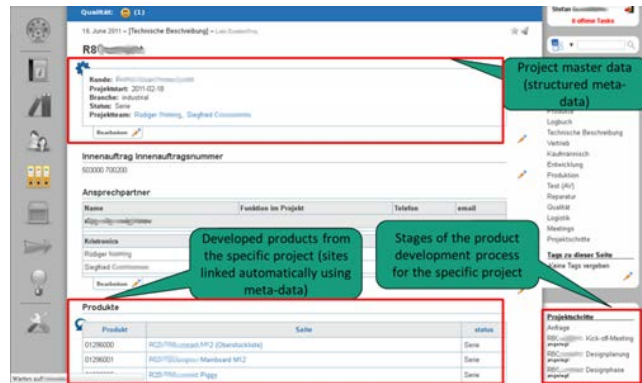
Qualität: (1)

Stefan
0 offene Tasks

18. June 2011 – [Technische Beschreibung] – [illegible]

R8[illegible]

Kunde: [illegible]
Projektstart: 2011-02-18
Branche: industrial
Status: Serie
Projektteam: Rüdiger Nolting, Siegfried Commonnins

Bearbeiten

Project master data (structured meta-data)

Produkte
Logbuch
Technische Beschreibung
Vertrieb
Kaufmännisch
Entwicklung
Produktion
Test (AV)
Reparatur
Qualität
Logistik
Meetings
Projektschritte

Tags zu dieser Seite
Keine Tags vergeben

Innenauftrag Innenauftragsnummer
503000 700200

Ansprechpartner

| Name | Funktion im Projekt | Telefon | email |
|---|---|---|---|
| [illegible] | | | |
| Kristronics | | | |
| Rüdiger Nolting | | | |
| Siegfried Commonnins | | | |

Bearbeiten

Developed products from the specific project (sites linked automatically using meta-data)

Stages of the product development process for the specific project

Produkte

| Produkt | Seite | status |
|---|---|---|
| 01296000 | R8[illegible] M12 (Oberstückliste) | Serie |
| 01296001 | R8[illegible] Mainboard M12 | Serie |
| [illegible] | R8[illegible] Piggy | Serie |

Projektschritte
Anfrage
R8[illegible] Kick-off-Meeting
R8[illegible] Designplanung
R8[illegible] Designphase

Warten auf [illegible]